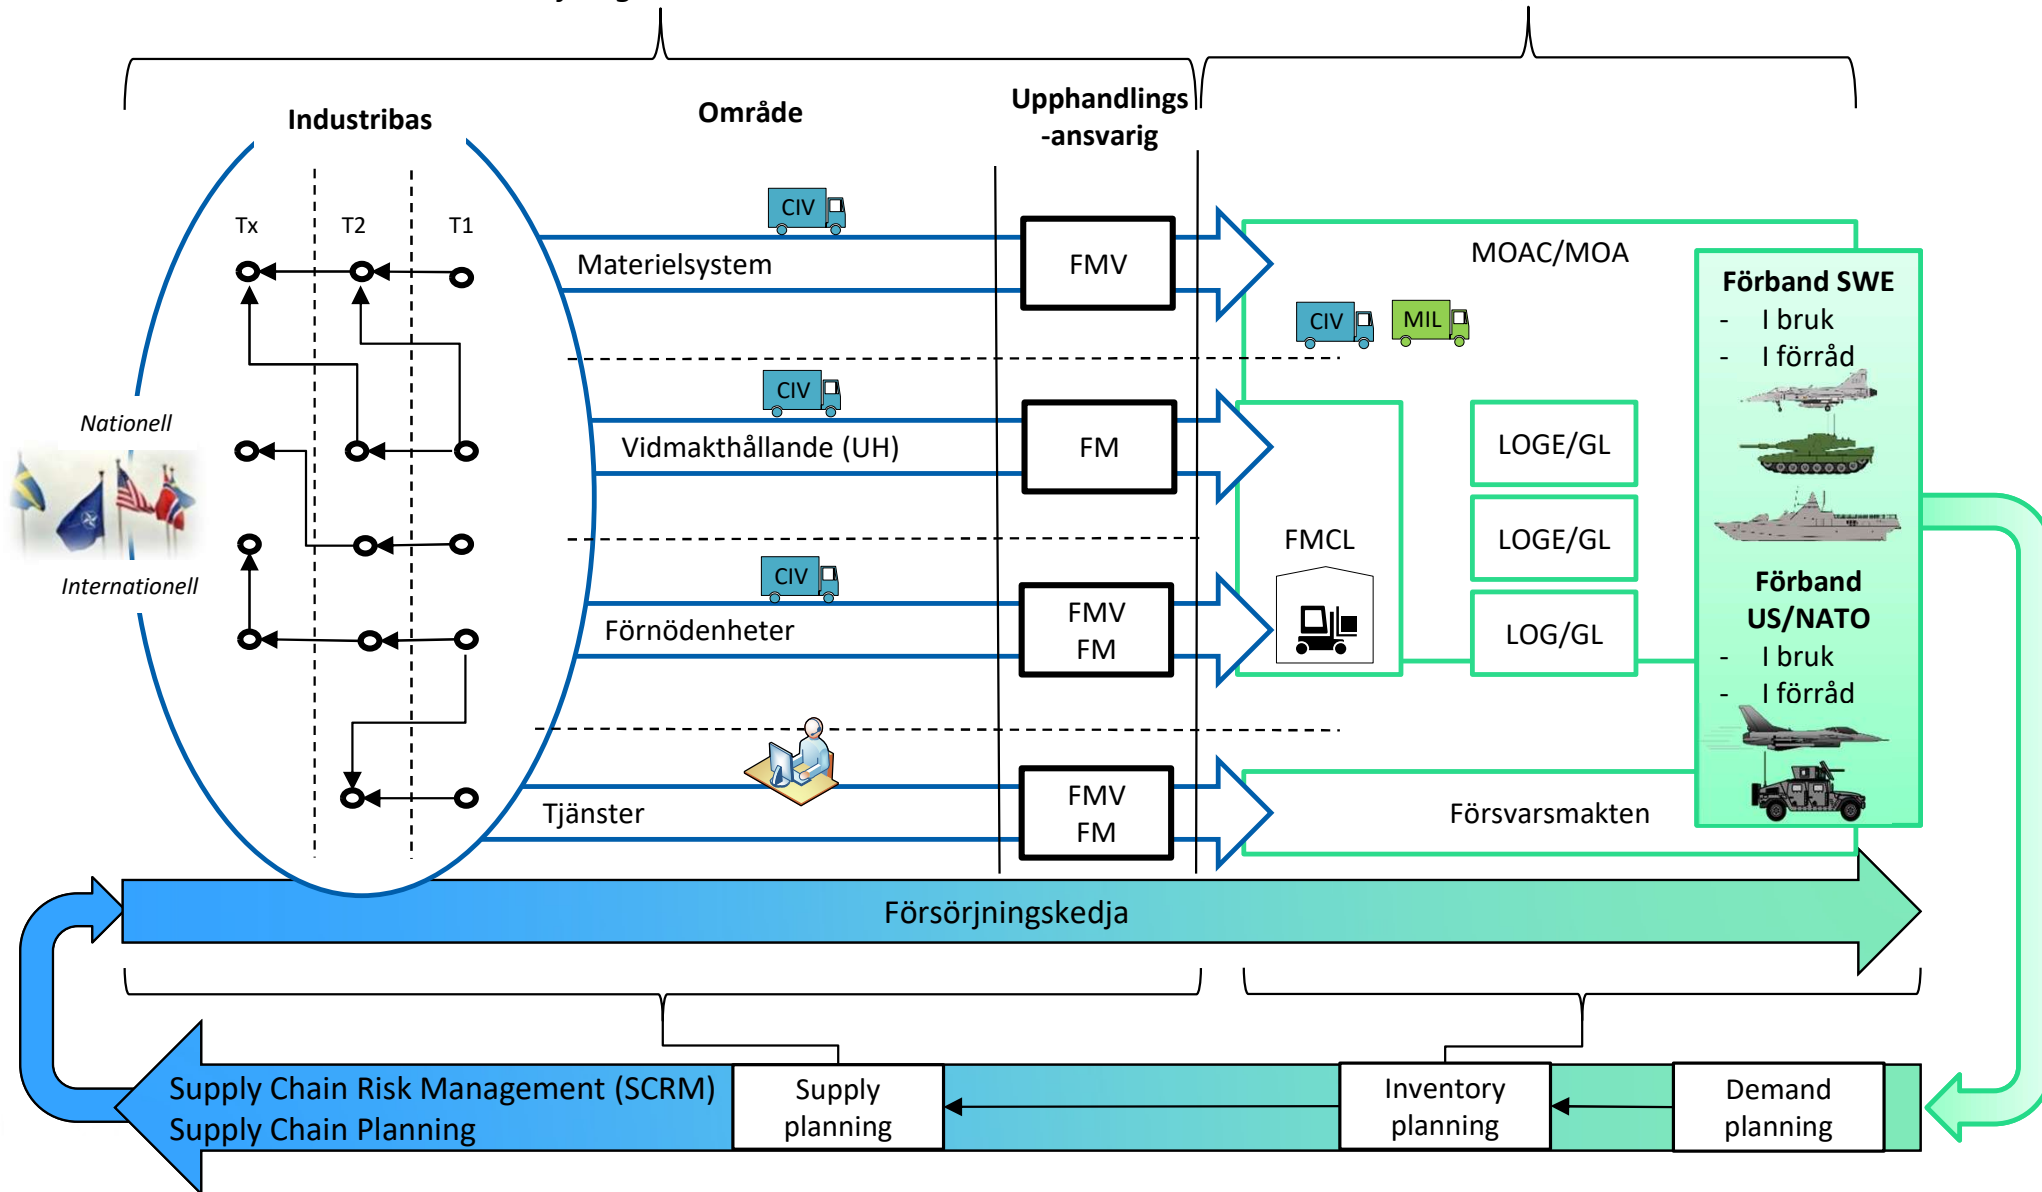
Industribas

Område

Upphandlings -ansvarig

Tx T2 T1

Nationell

Internationell

CIV

Materielsystem

FMV

MOAC/MOA

CIV MIL

Förband SWE
- I bruk
- I förråd

CIV

Vidmakthållande (UH)

FM

LOGE/GL

FMCL

LOGE/GL

CIV

Förnödenheter

FMV FM

LOG/GL

Förband US/NATO
- I bruk
- I förråd

Tjänster

FMV FM

Försvarsmakten

Försörjningskedja

Supply Chain Risk Management (SCRM)
Supply Chain Planning

Supply planning

Inventory planning

Demand planning